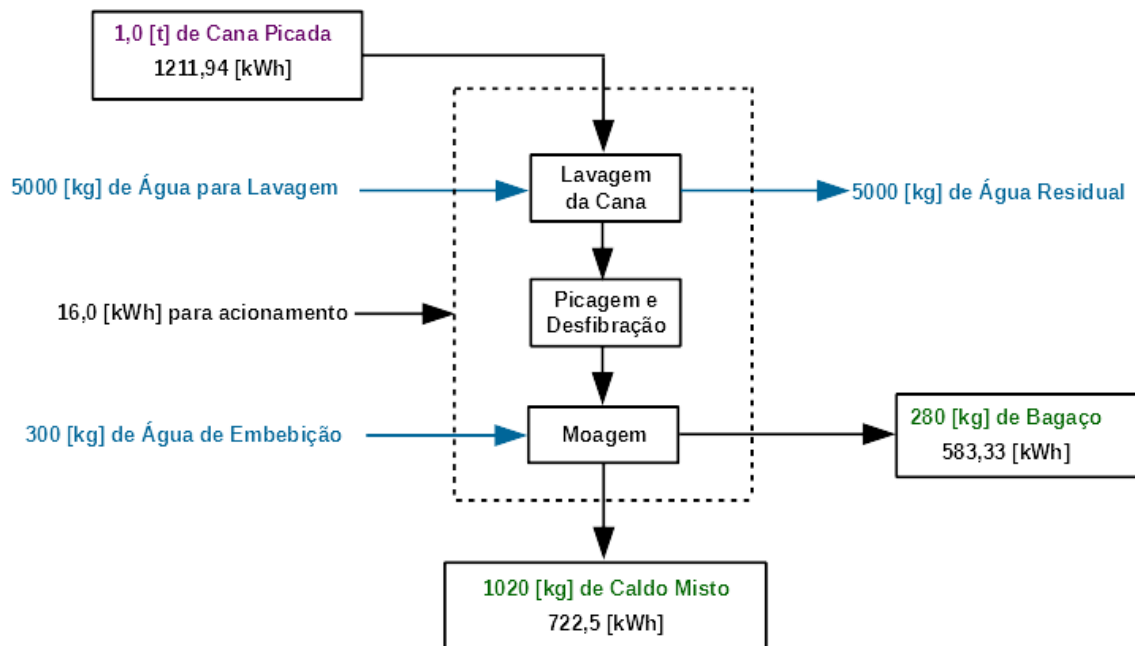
1,0 [t] de Cana Picada
1211,94 [kWh]

5000 [kg] de Água para Lavagem

Lavagem da Cana

5000 [kg] de Água Residual

16,0 [kWh] para acionamento

Picagem e Desfibração

300 [kg] de Água de Embebição

Moagem

280 [kg] de Bagaço
583,33 [kWh]

1020 [kg] de Caldo Misto
722,5 [kWh]